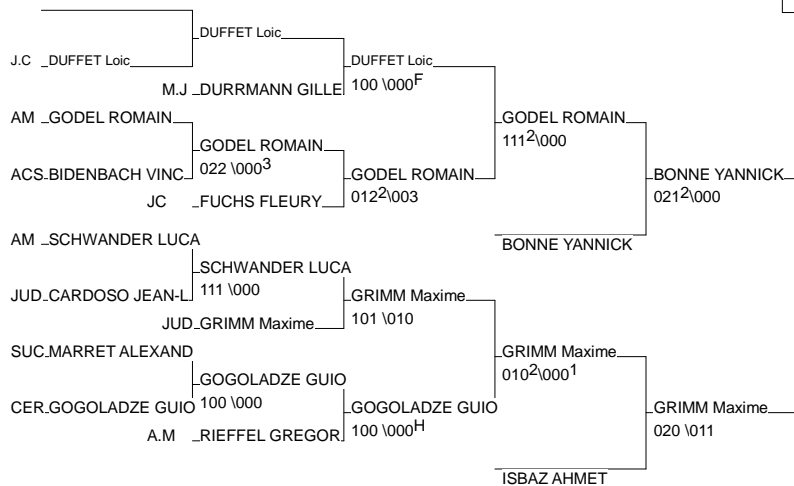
J.C DUFFET Loic
DUFFET Loic
M.J DURRMANN GILLE
DUFFET Loic
100 \000$^F$
AM GODEL ROMAIN
GODEL ROMAIN
022 \000$^3$
ACS BIDENBACH VINC
JC FUCHS FLEURY
GODEL ROMAIN
012$^2$\003
GODEL ROMAIN
111$^2$\000
BONNE YANNICK
021$^2$\000
BONNE YANNICK
AM SCHWANDER LUCA
SCHWANDER LUCA
111 \000
JUD CARDOSO JEAN-L
JUD GRIMM Maxime
GRIMM Maxime
101 \010
SUC MARRET ALEXAND
GOGOLADZE GUIO
100 \000
CER GOGOLADZE GUIO
A.M RIEFFEL GREGOR
GOGOLADZE GUIO
100 \000$^H$
GRIMM Maxime
010$^2$\000$^1$
GRIMM Maxime
020 \011
ISBAZ AHMET